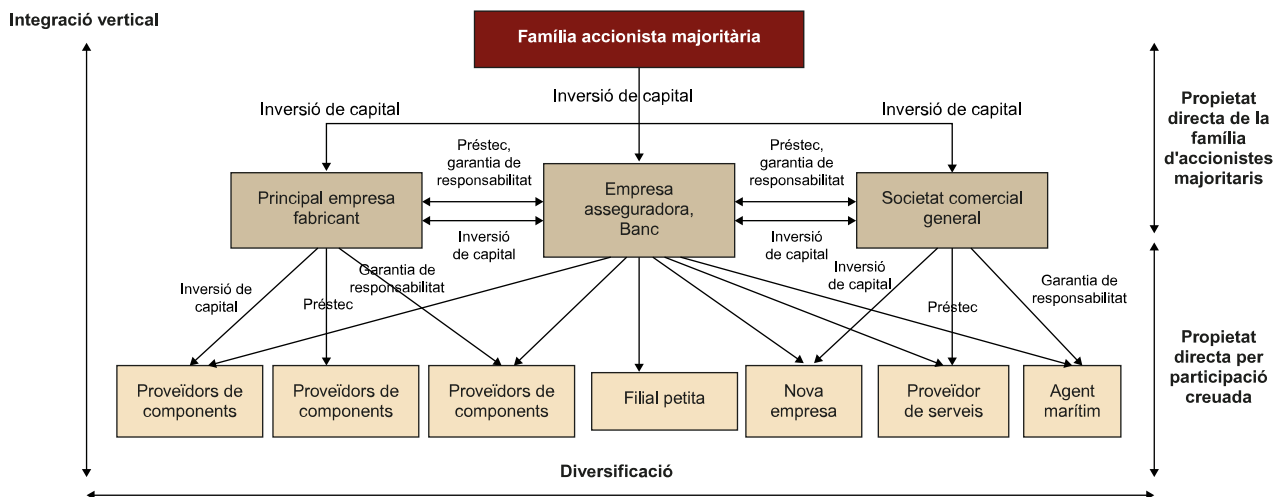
Integració vertical

Família accionista majoritària

Inversió de capital

Inversió de capital

Inversió de capital

Propietat directa de la família d'accionistes majoritaris

Préstec, garantia de responsabilitat

Préstec, garantia de responsabilitat

Principal empresa fabricant

Empresa asseguradora, Banc

Societat comercial general

Inversió de capital

Inversió de capital

Inversió de capital

Préstec

Garantia de responsabilitat

Inversió de capital

Préstec

Garantia de responsabilitat

Propietat directa per participació creuada

Proveïdors de components

Proveïdors de components

Proveïdors de components

Filial petita

Nova empresa

Proveïdor de serveis

Agent marítim

Diversificació